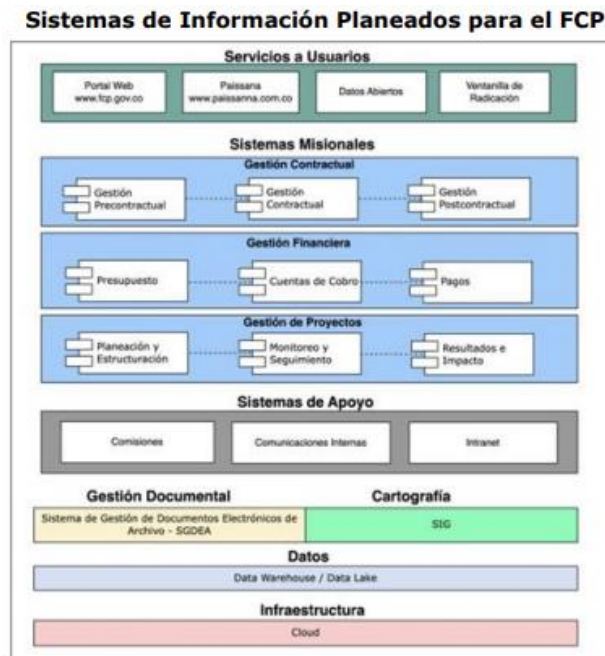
Sistemas de Información Planeados para el FCP

Servicios a Usuarios

Portal Web www.fcp.gov.co

Paissana www.paissanna.com.co

Datos Abiertos

Ventanilla de Radicación

Sistemas Misionales

Gestión Contractual

Gestión Precontractual

Gestión Contractual

Gestión Postcontractual

Gestión Financiera

Presupuesto

Cuentas de Cobro

Pagos

Gestión de Proyectos

Planeación y Estructuración

Monitoreo y Seguimiento

Resultados e Impacto

Sistemas de Apoyo

Comisiones

Comunicaciones Internas

Intranet

Gestión Documental

Cartografía

Sistema de Gestión de Documentos Electrónicos de Archivo - SGDEA

SIG

Datos

Data Warehouse / Data Lake

Infraestructura

Cloud